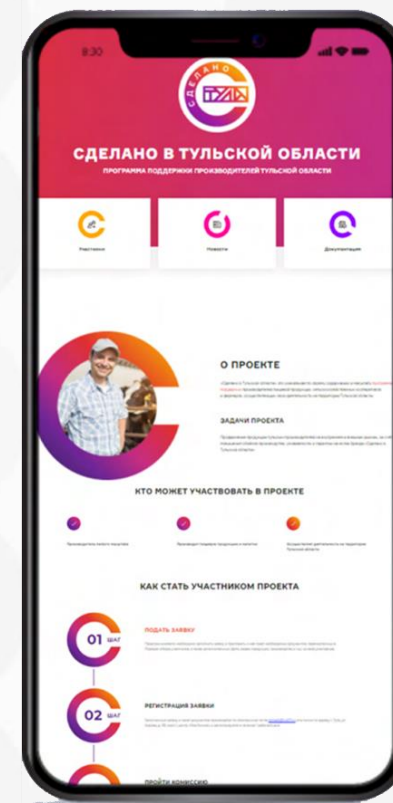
8:30

СДЕЛАНО ТУЛА

СДЕЛАНО В ТУЛЬСКОЙ ОБЛАСТИ

ПРОГРАММА ПОДДЕРЖКИ ПРОИЗВОДИТЕЛЕЙ ТУЛЬСКОЙ ОБЛАСТИ

Участники

Новости

Документация

О ПРОЕКТЕ

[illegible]

ЗАДАЧИ ПРОЕКТА

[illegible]

КТО МОЖЕТ УЧАСТВОВАТЬ В ПРОЕКТЕ

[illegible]

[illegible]

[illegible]

КАК СТАТЬ УЧАСТНИКОМ ПРОЕКТА

01 ШАГ

ПОДАТЬ ЗАЯВКУ

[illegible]

02 ШАГ

РЕГИСТРАЦИЯ ЗАЯВКИ

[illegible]

ПРОЙТИ КОМИССИЮ